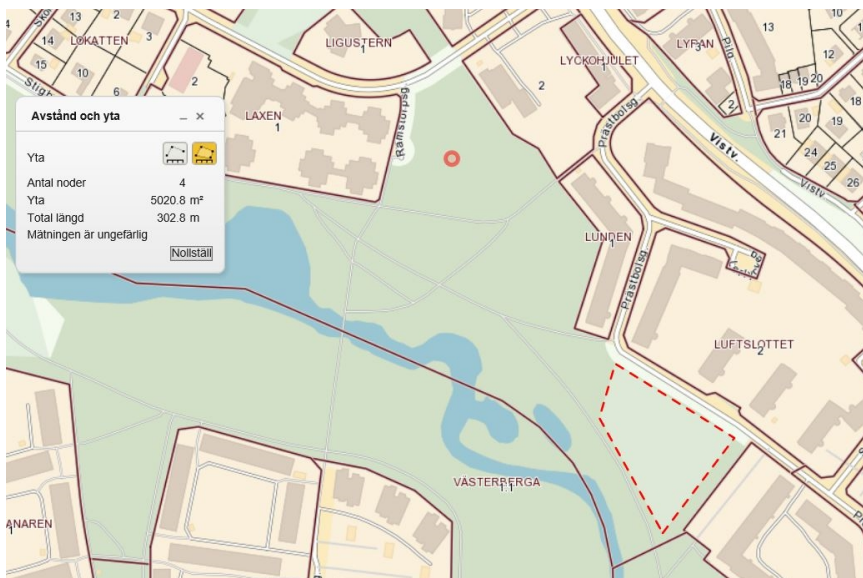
Avstånd och yta
_ ×
Yta
Antal noder 4
Yta 5020.8 m²
Total längd 302.8 m
Mätningen är ungefärlig
Nollställ

13
2
14
LOKATTEN
3
15
10
6
2
LAXEN
1
LIGUSTERN
1
Ramsfors g
LYCKOHJULET
1
2
LYFAN
3
13
10
12
18
19
20
2
18
21
20
19
24
25
26
Vistv.
Vistv
Prästbolsg
LUNDEN
1
Prästbolsg
LUFTSLOTTET
2
VÄSTERBERGA
1:1
ANAREN